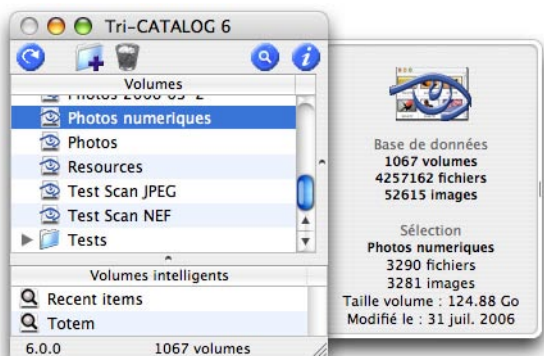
Tri-CATALOG 6

Volumes

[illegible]

Photos numeriques

Photos

Resources

Test Scan JPEG

Test Scan NEF

Tests

Volumes intelligents

Recent items

Totem

6.0.0

1067 volumes

Base de données
1067 volumes
4257162 fichiers
52615 images

Sélection
Photos numeriques
3290 fichiers
3281 images
Taille volume : 124.88 Go
Modifié le : 31 juil. 2006